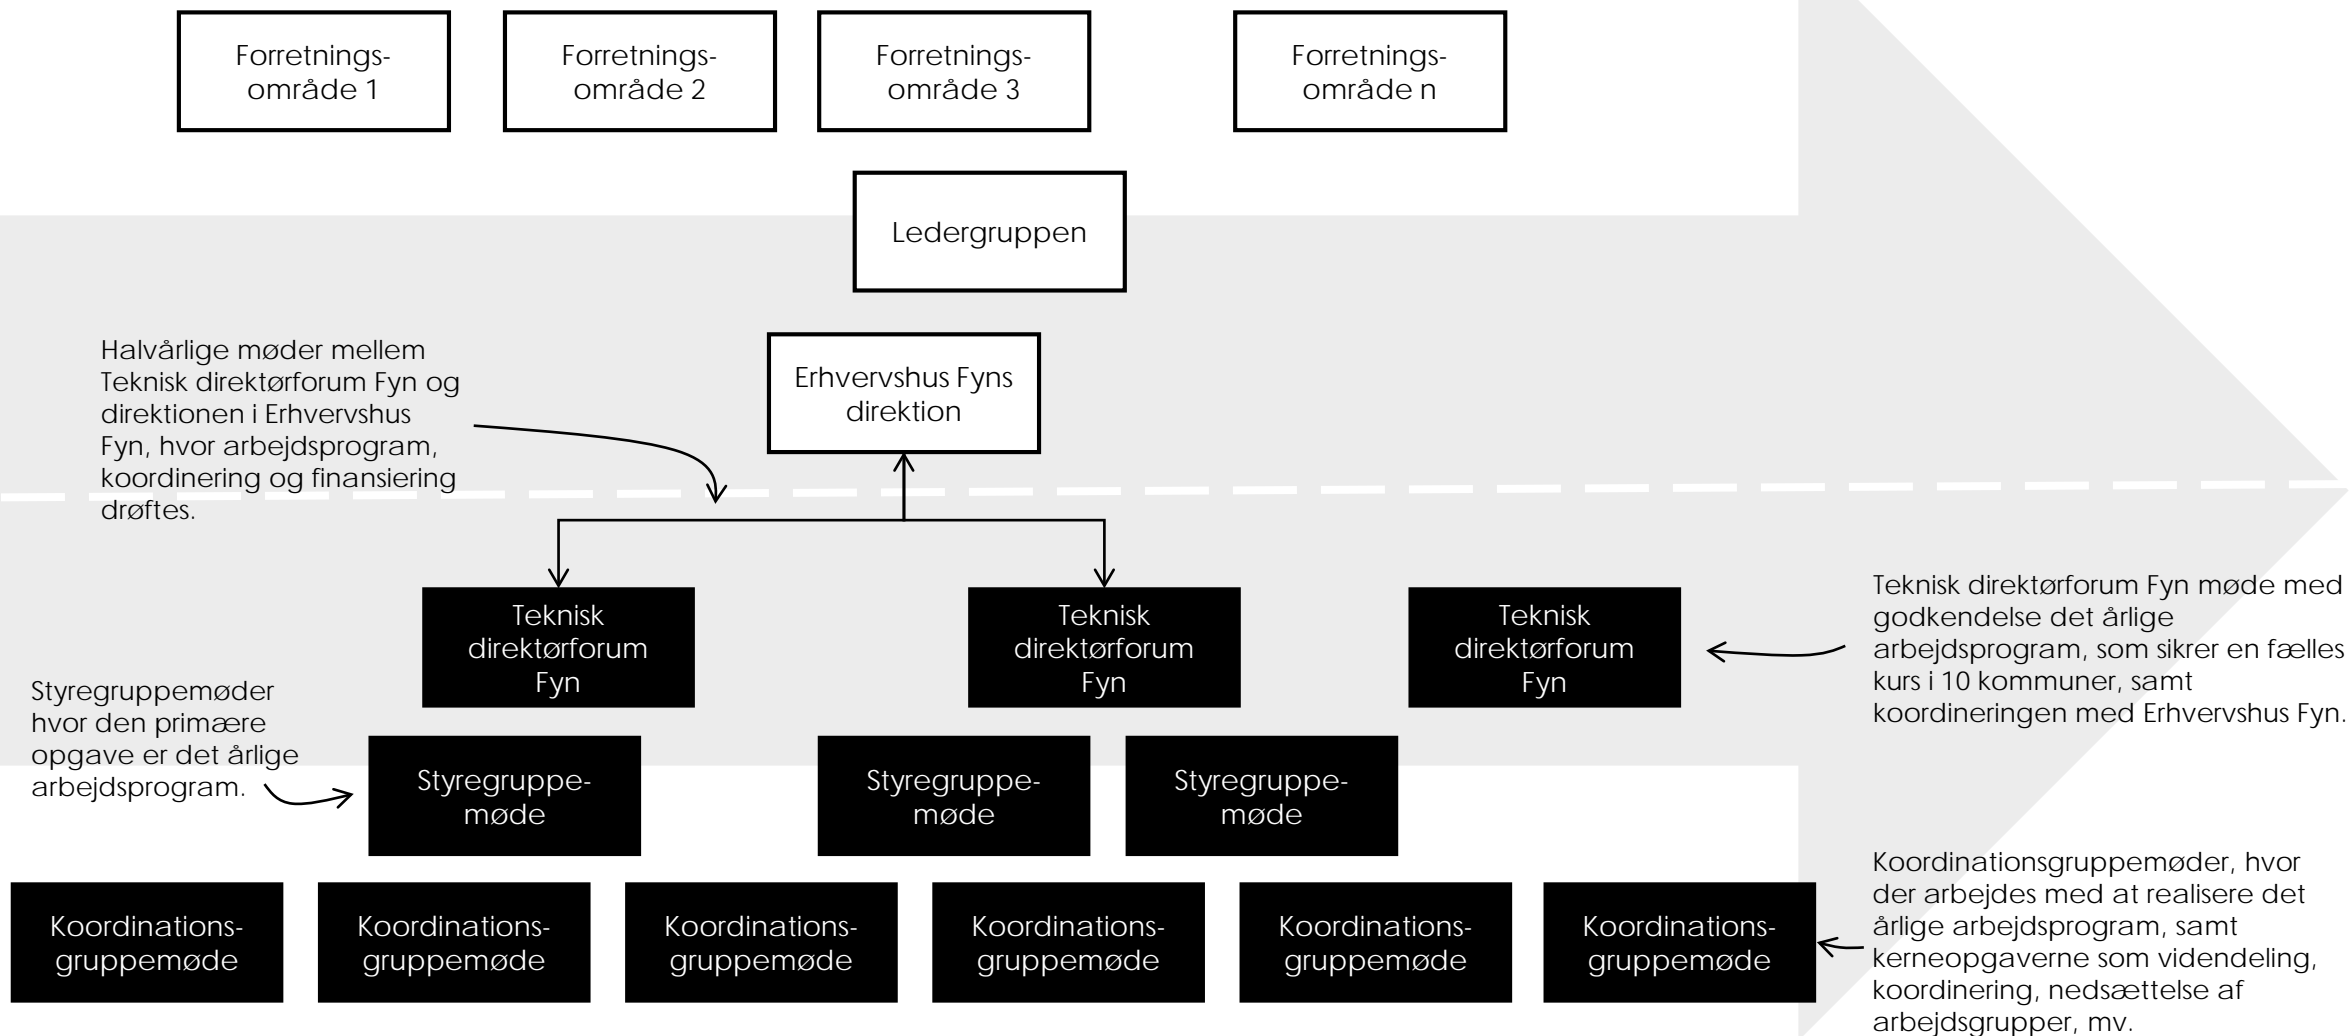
Forretningsområde 1

Forretningsområde 2

Forretningsområde 3

Forretningsområde n

Ledergruppen

Halvårlige møder mellem Teknisk direktørforum Fyn og direktionen i Erhvervshus Fyn, hvor arbejdsprogram, koordinering og finansiering drøftes.

Erhvervshus Fyns direktion

Teknisk direktørforum Fyn

Teknisk direktørforum Fyn

Teknisk direktørforum Fyn

Teknisk direktørforum Fyn møde med godkendelse det årlige arbejdsprogram, som sikrer en fælles kurs i 10 kommuner, samt koordineringen med Erhvervshus Fyn.

Styregruppemøder hvor den primære opgave er det årlige arbejdsprogram.

Styregruppemøde

Styregruppemøde

Styregruppemøde

Koordinationsgruppemøde

Koordinationsgruppemøde

Koordinationsgruppemøde

Koordinationsgruppemøde

Koordinationsgruppemøde

Koordinationsgruppemøde

Koordinationsgruppemøder, hvor der arbejdes med at realisere det årlige arbejdsprogram, samt kerneopgaverne som videndeling, koordinering, nedsættelse af arbejdsgrupper, mv.